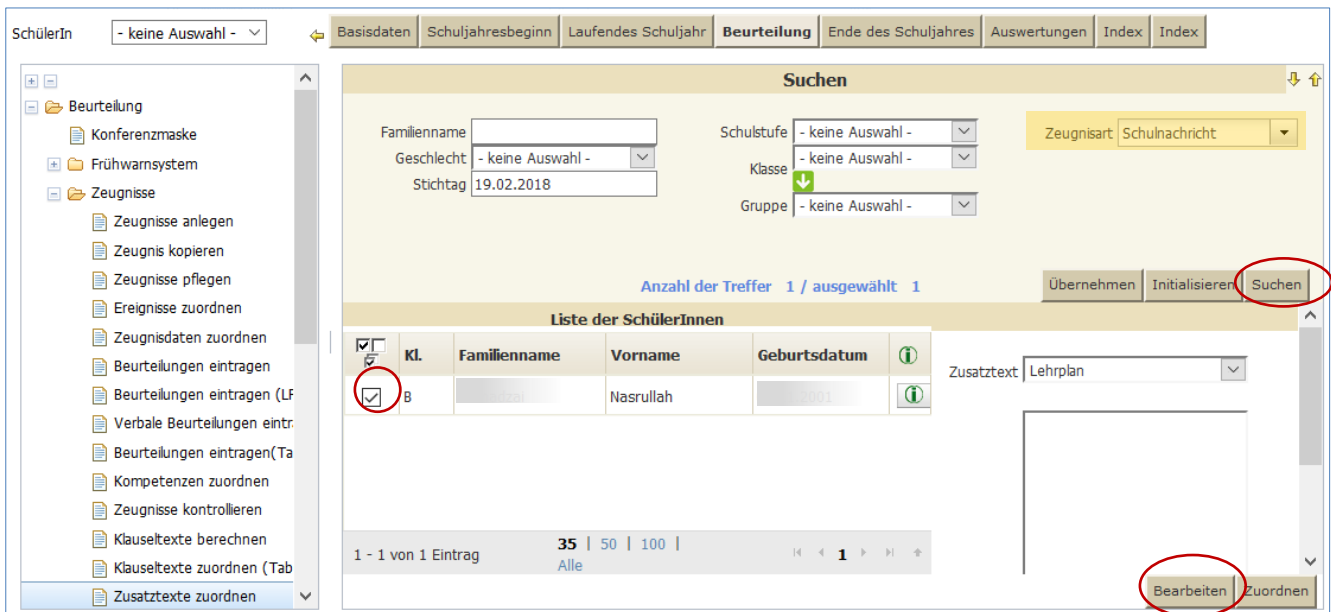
SchülerIn - keine Auswahl -

Basisdaten | Schuljahresbeginn | Laufendes Schuljahr | Beurteilung | Ende des Schuljahres | Auswertungen | Index | Index

Beurteilung
Konferenzmaske
Frühwarnsystem
Zeugnisse
Zeugnisse anlegen
Zeugnis kopieren
Zeugnisse pflegen
Ereignisse zuordnen
Zeugnisdaten zuordnen
Beurteilungen eintragen
Beurteilungen eintragen (LF
Verbale Beurteilungen eintr
Beurteilungen eintragen(Ta
Kompetenzen zuordnen
Zeugnisse kontrollieren
Klauseltexte berechnen
Klauseltexte zuordnen (Tab
Zusatztexte zuordnen

Suchen

Familienname
Geschlecht - keine Auswahl -
Stichtag 19.02.2018
Schulstufe - keine Auswahl -
Klasse - keine Auswahl -
Gruppe - keine Auswahl -
Zeugnisart Schulnachricht

Anzahl der Treffer 1 / ausgewählt 1

Übernehmen | Initialisieren | Suchen

Liste der SchülerInnen

| | Kl. | Familienname | Vorname | Geburtsdatum | |
|---|---|---|---|---|---|
| ☑ | B | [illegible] | Nasrullah | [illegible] | |

1 - 1 von 1 Eintrag 35 | 50 | 100 | Alle 1

Zusatztext Lehrplan

Bearbeiten | Zuordnen